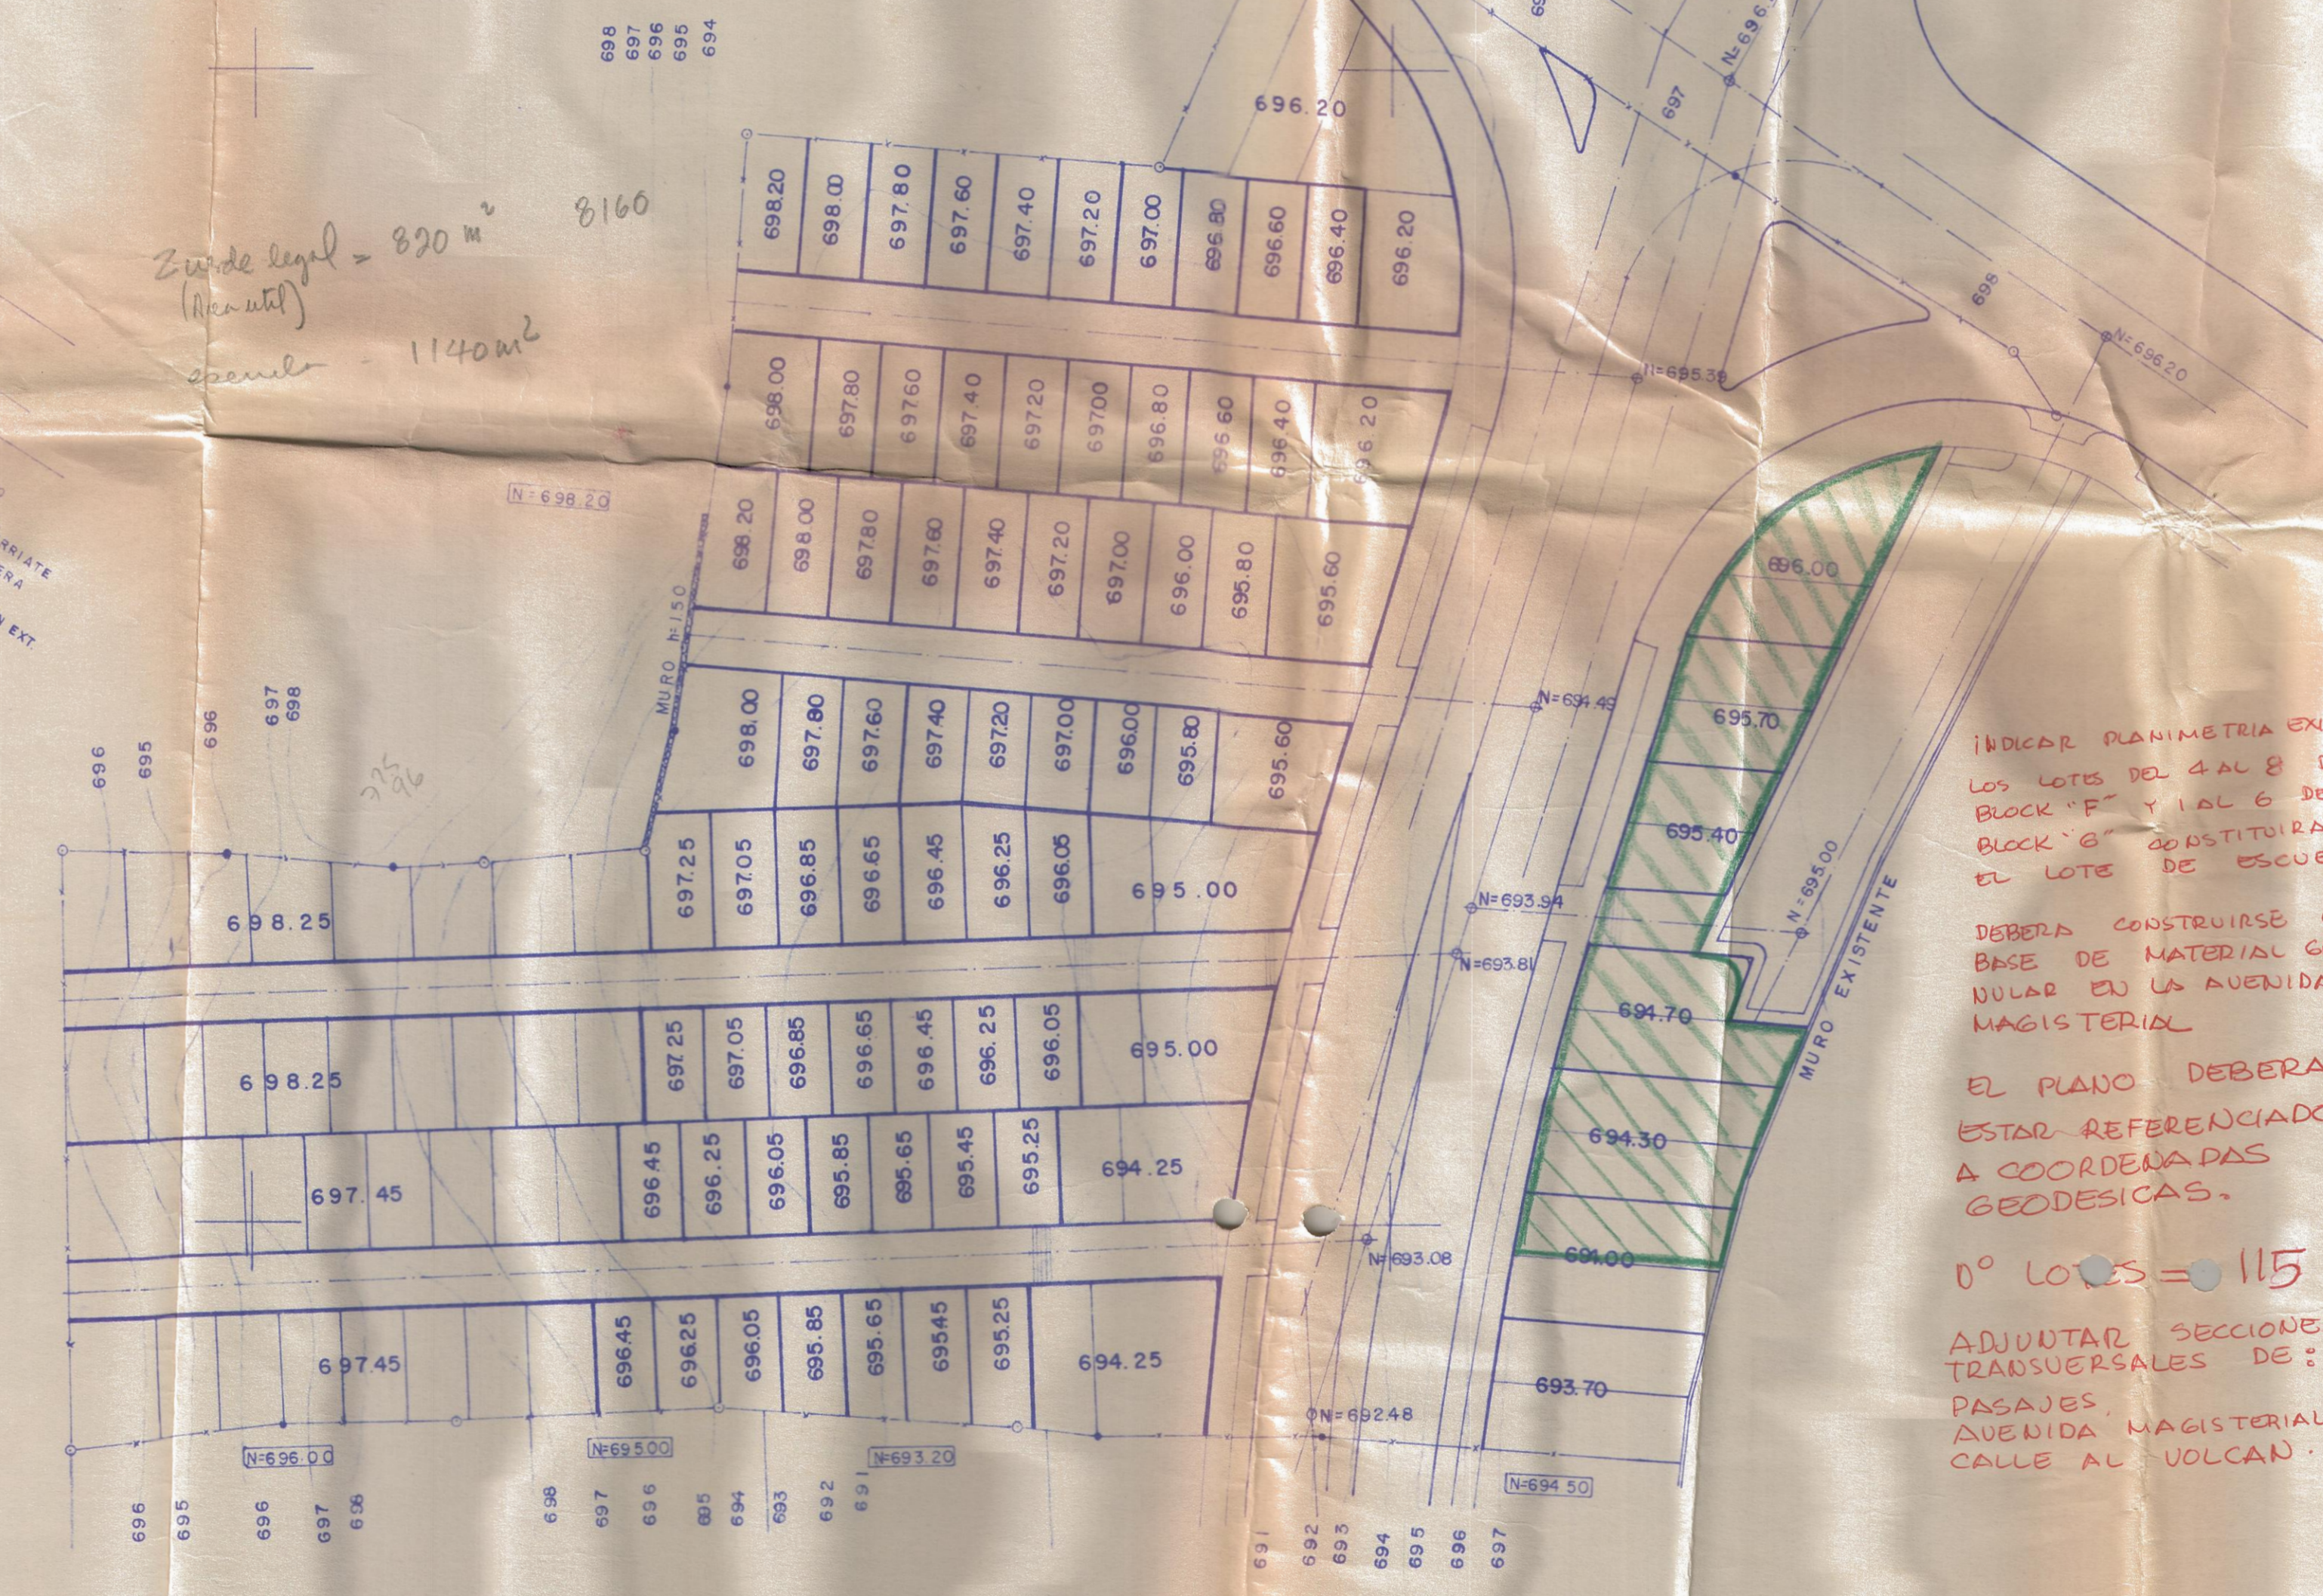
698 697 696 695 694

696.20

697

698

N=696.20

N=695.38

Zona de legal = 820 m²
(Area util)

8160

escuela - 1140 m²

698.20 698.00 697.80 697.60 697.40 697.20 697.00 696.80 696.60 696.40 696.20

698.00 697.80 697.60 697.40 697.20 697.00 696.80 696.60 696.40 696.20

N=698.20

698.20 698.00 697.80 697.60 697.40 697.20 697.00 696.00 695.80 695.60

696.00

MURO h=150

N=694.49

698.00 697.80 697.60 697.40 697.20 697.00 696.00 695.80 695.60

695.70

696 695 696 697 698

695.40

698.25

697.25 697.05 696.85 696.65 696.45 696.25 696.05 695.00

N=693.94

N=695.00

N=693.81

MURO EXISTENTE

694.70

698.25

697.25 697.05 696.85 696.65 696.45 696.25 696.05 695.00

697.45

696.45 696.25 696.05 695.85 695.65 695.45 695.25 694.25

694.30

N=693.08

691.00

697.45

696.45 696.25 696.05 695.85 695.65 695.45 695.25 694.25

693.70

N=692.48

N=696.00 N=695.00 N=693.20 N=694.50

696 695 696 697 698 698 697 696 695 694 693 692 691 691 692 693 694 695 696 697

INDICAR PLANIMETRIA EX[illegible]
LOS LOTES DEL 4 AL 8 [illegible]
BLOCK "F" Y 1 AL 6 DE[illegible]
BLOCK "G" CONSTITUIRA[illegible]
EL LOTE DE ESCUE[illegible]

DEBERA CONSTRUIRSE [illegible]
BASE DE MATERIAL G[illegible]
NULAR EN LA AVENIDA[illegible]
MAGISTERIAL

EL PLANO DEBERA
ESTAR REFERENCIADO
A COORDENADAS
GEODESICAS.

N° LOTES = 115

ADJUNTAR SECCIONE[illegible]
TRANSVERSALES DE:
PASAJES.
AVENIDA MAGISTERIAL
CALLE AL VOLCAN.